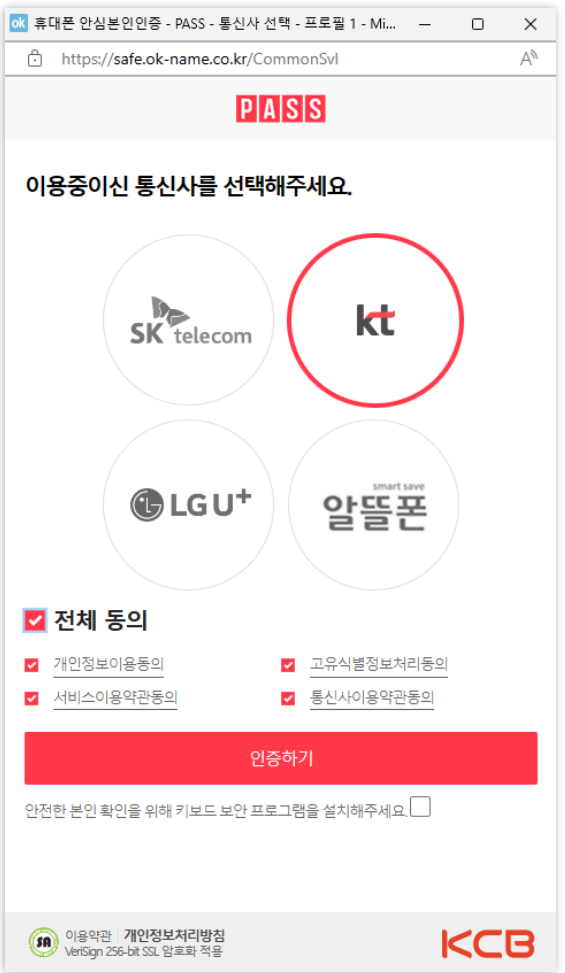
ok 휴대폰 안심본인인증 - PASS - 통신사 선택 - 프로필 1 - Mi...

https://safe.ok-name.co.kr/CommonSvl

PASS

이용중이신 통신사를 선택해주세요.

SK telecom

kt

LG U+

smart save
알뜰폰

전체 동의

개인정보이용동의

고유식별정보처리동의

서비스이용약관동의

통신사이용약관동의

인증하기

안전한 본인 확인을 위해 키보드 보안 프로그램을 설치해주세요.

SA 이용약관 | 개인정보처리방침
VeriSign 256-bit SSL 암호화 적용

KCB